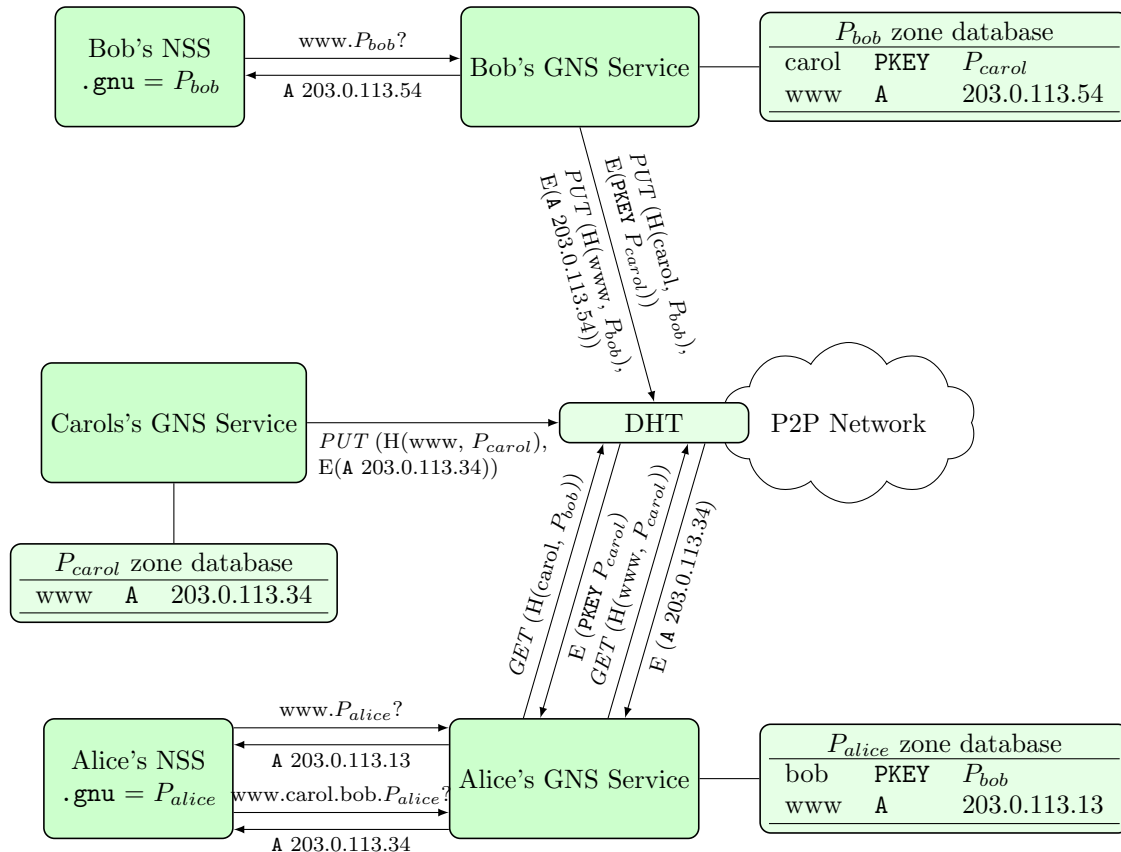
Bob's NSS
$\texttt{.gnu} = P_{bob}$

www.$P_{bob}$?

A 203.0.113.54

Bob's GNS Service

| $P_{bob}$ zone database | | |
|---|---|---|
| carol | PKEY | $P_{carol}$ |
| www | A | 203.0.113.54 |

PUT (H(carol, $P_{bob}$), E(PKEY $P_{carol}$))

PUT (H(www, $P_{bob}$), E(A 203.0.113.54))

Carols's GNS Service

$PUT$ (H(www, $P_{carol}$), E(A 203.0.113.34))

DHT

P2P Network

| $P_{carol}$ zone database | | |
|---|---|---|
| www | A | 203.0.113.34 |

$GET$ (H(carol, $P_{bob}$))

E (PKEY $P_{carol}$)

$GET$ (H(www, $P_{carol}$))

E (A 203.0.113.34)

www.$P_{alice}$?

A 203.0.113.13

Alice's NSS
$\texttt{.gnu} = P_{alice}$

www.carol.bob.$P_{alice}$?

A 203.0.113.34

Alice's GNS Service

| $P_{alice}$ zone database | | |
|---|---|---|
| bob | PKEY | $P_{bob}$ |
| www | A | 203.0.113.13 |